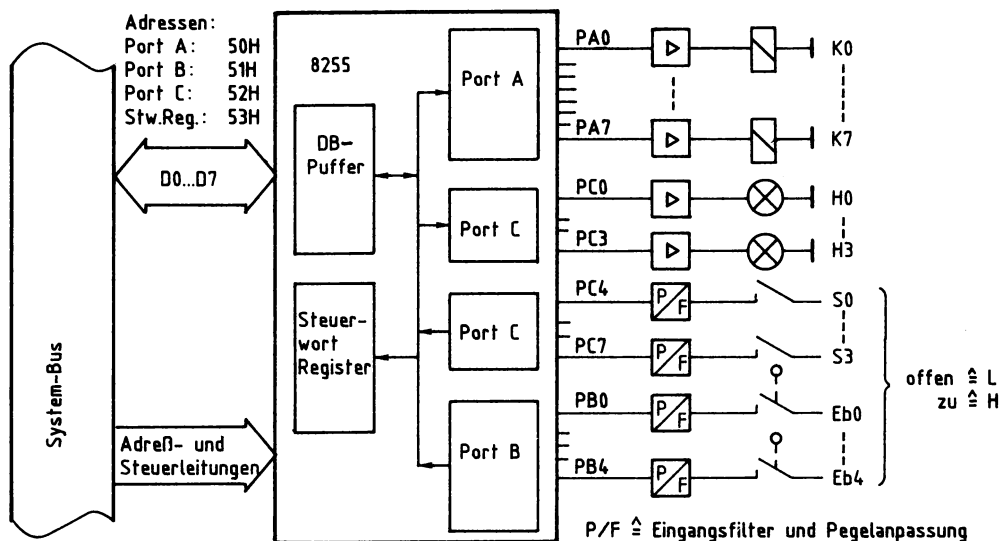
Adressen:
Port A: 50H
Port B: 51H
Port C: 52H
Stw.Reg.: 53H

8255

D0...D7

DB-Puffer

Steuerwort Register

Port A

Port C

Port C

Port B

System-Bus

Adreß- und Steuerleitungen

PA0
PA7
PC0
PC3
PC4
PC7
PB0
PB4

P/F
P/F
P/F
P/F

K0
K7
H0
H3
S0
S3
Eb0
Eb4

offen $\hat{=}$ L
zu $\hat{=}$ H

P/F $\hat{=}$ Eingangsfilter und Pegelanpassung